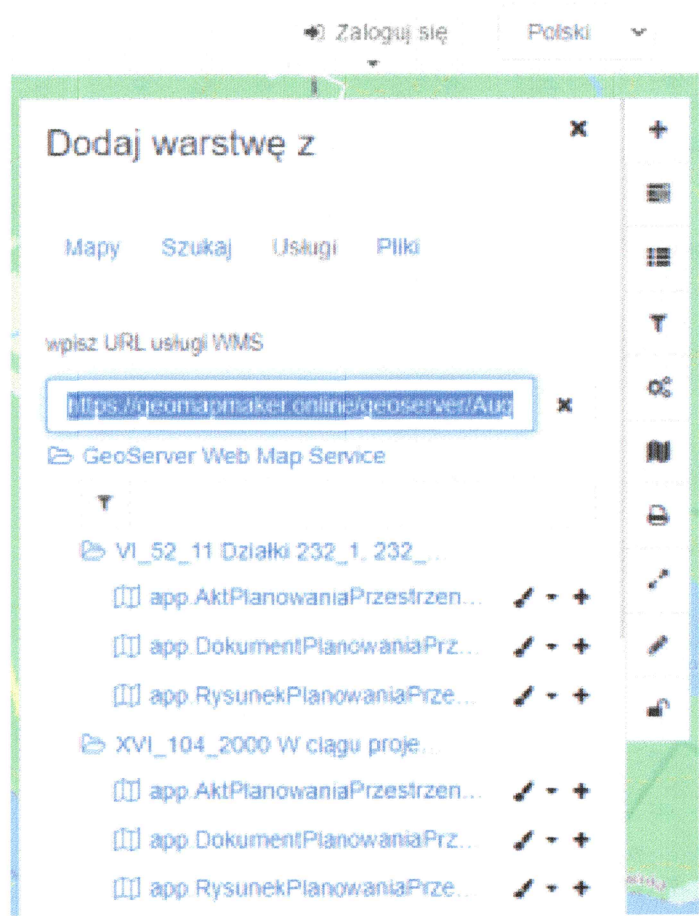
Zaloguj się
Polski

Dodaj warstwę z

Mapy Szukaj Usługi Pliki

wpisz URL usługi WMS

https://geomapmaker.online/geoserver/Aug

GeoServer Web Map Service

VI_52_11 Działki 232_1, 232_...
app.AktPlanowaniaPrzestrzen...
app.DokumentPlanowaniaPrz...
app.RysunekPlanowaniaPrze...
XVI_104_2000 W ciągu proje...
app.AktPlanowaniaPrzestrzen...
app.DokumentPlanowaniaPrz...
app.RysunekPlanowaniaPrze...